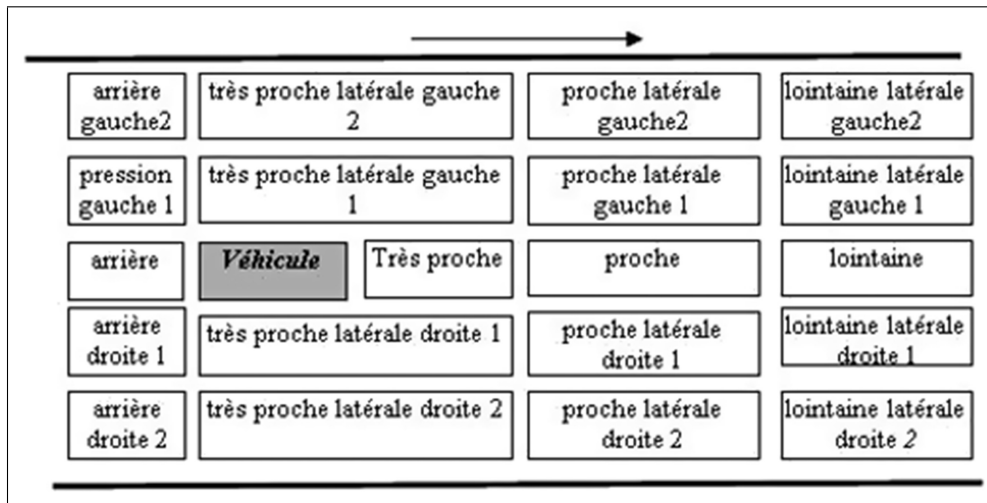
| arrière gauche2 | très proche latérale gauche 2 | | proche latérale gauche2 | lointaine latérale gauche2 |
|---|---|---|---|---|
| pression gauche 1 | très proche latérale gauche 1 | | proche latérale gauche 1 | lointaine latérale gauche 1 |
| arrière | ***Véhicule*** | Très proche | proche | lointaine |
| arrière droite 1 | très proche latérale droite 1 | | proche latérale droite 1 | lointaine latérale droite 1 |
| arrière droite 2 | très proche latérale droite 2 | | proche latérale droite 2 | lointaine latérale droite *2* |